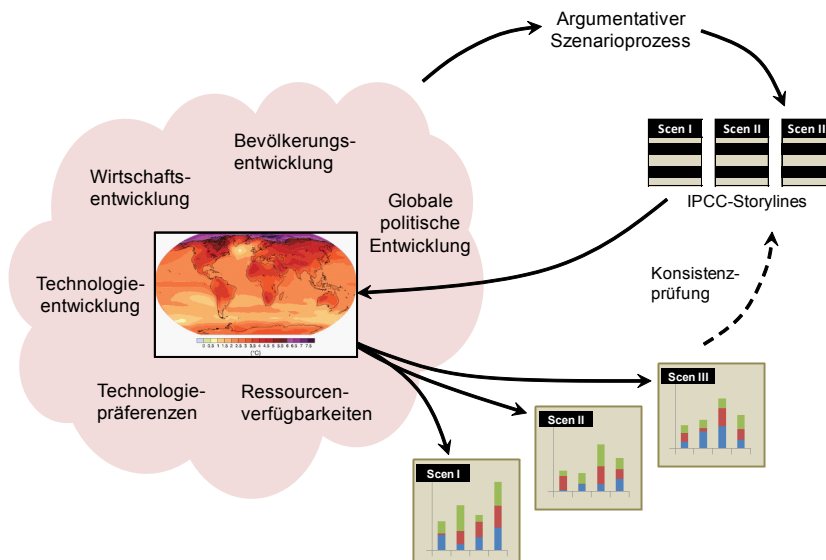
Argumentativer Szenarioprozess

Scen I

Scen II

Scen II

IPCC-Storylines

Bevölkerungsentwicklung

Wirtschaftsentwicklung

Globale politische Entwicklung

Technologieentwicklung

(°C)

Konsistenzprüfung

Technologiepräferenzen

Ressourcenverfügbarkeiten

Scen III

Scen II

Scen I